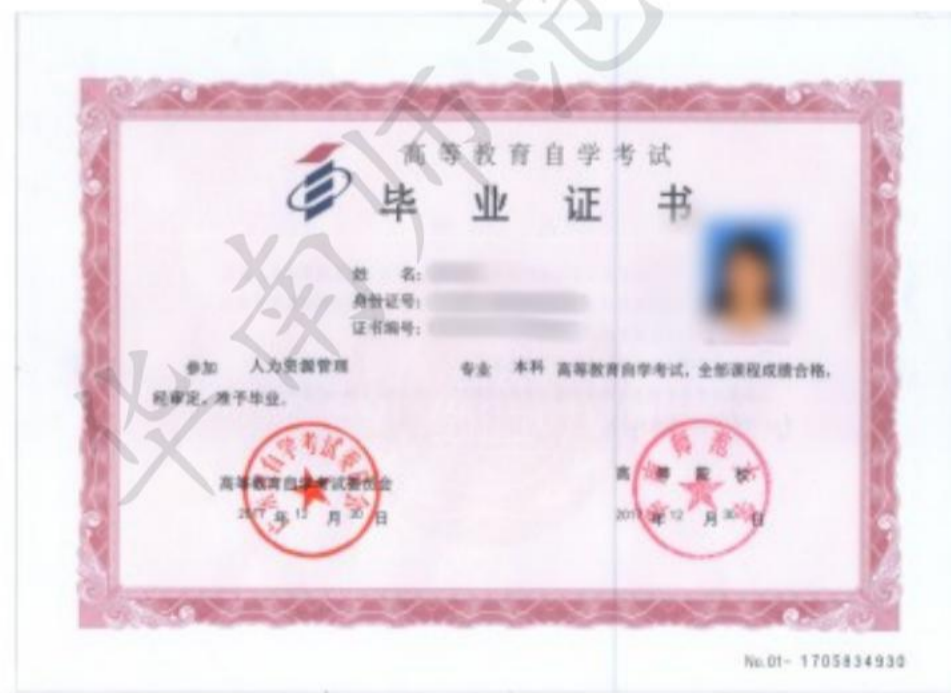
华南师范

高等教育自学考试

毕 业 证 书

姓 名: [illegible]
身份证号: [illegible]
证书编号: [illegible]

参加 人力资源管理 专业 本科 高等教育自学考试，全部课程成绩合格，经审定，准予毕业。

高等教育自学考试委员会
2017 年 12 月 30 日

高 等 院 校
2017 年 12 月 30 日

No.01- 1705834930